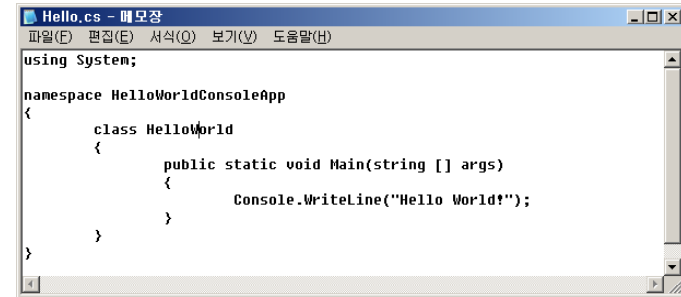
Hello.cs - 메모장

파일(F) 편집(E) 서식(O) 보기(V) 도움말(H)

using System;

namespace HelloWorldConsoleApp
{
	class HelloWorld
	{
		public static void Main(string [] args)
		{
			Console.WriteLine("Hello World!");
		}
	}
}